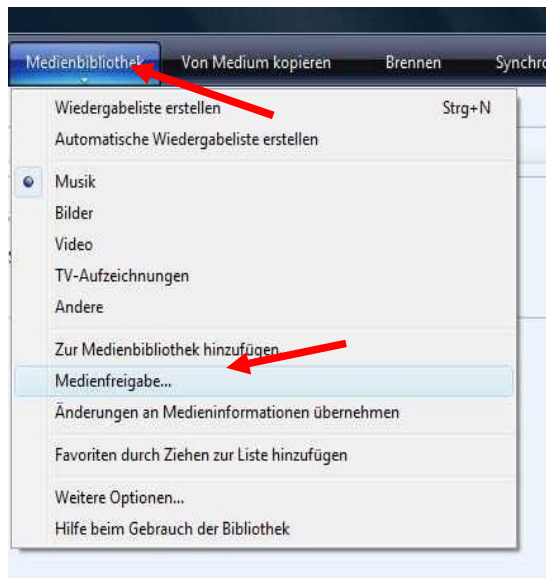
Medienbibliothek Von Medium kopieren Brennen Synchro

Wiedergabeliste erstellen Strg+N
Automatische Wiedergabeliste erstellen

Musik
Bilder
Video
TV-Aufzeichnungen
Andere

Zur Medienbibliothek hinzufügen
Medienfreigabe...
Änderungen an Medieninformationen übernehmen

Favoriten durch Ziehen zur Liste hinzufügen

Weitere Optionen...
Hilfe beim Gebrauch der Bibliothek